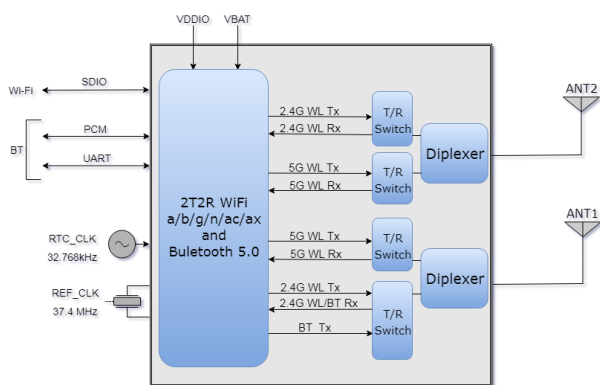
VDDIO
VBAT
Wi-Fi
SDIO
BT
PCM
UART
RTC_CLK
32.768kHz
REF_CLK
37.4 MHz
2T2R WiFi
a/b/g/n/ac/ax
and
Buletooth 5.0
2.4G WL Tx
2.4G WL Rx
T/R
Switch
5G WL Tx
5G WL Rx
T/R
Switch
Diplexer
ANT2
5G WL Tx
5G WL Rx
T/R
Switch
2.4G WL Tx
2.4G WL/BT Rx
BT Tx
T/R
Switch
Diplexer
ANT1